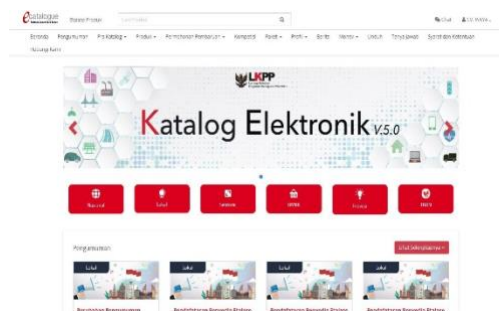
e-catalogue Daftar Produk

Beranda Pengumuman Pra Katalog Produk Permohonan Penawaran Komoditi Paket Profil Berita Tanya Jawab Syarat dan Ketentuan Hubungi Kami

LKPP

Katalog Elektronik v.5.0

Nasional Sektoral Lokal UMKM

Pengumuman

Lihat Selengkapnya